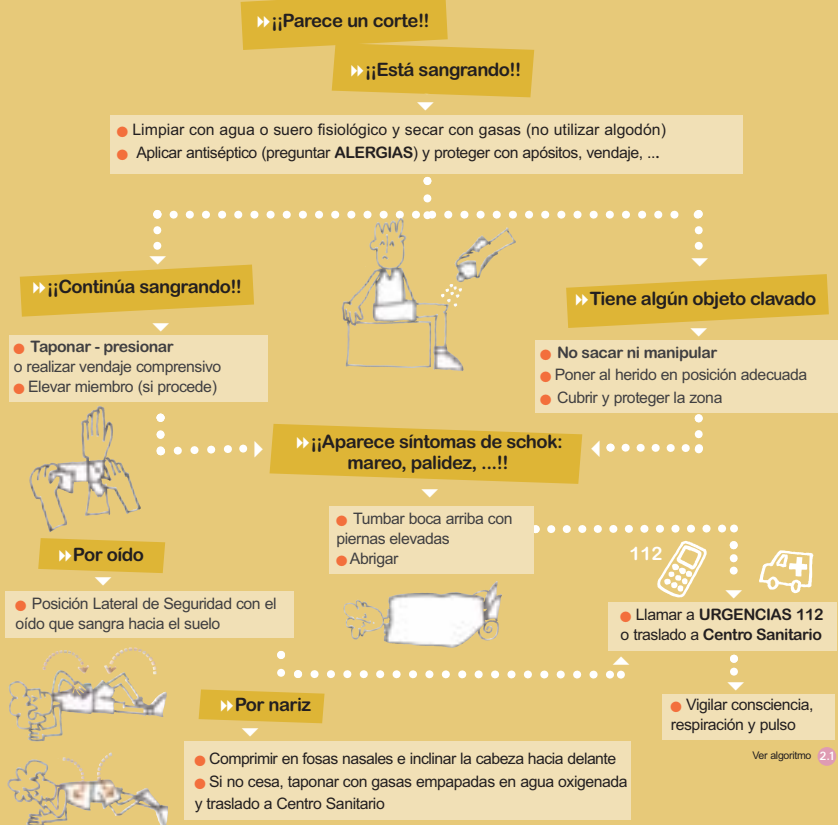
¡¡Parece un corte!!

¡¡Está sangrando!!

Limpiar con agua o suero fisiológico y secar con gasas (no utilizar algodón)
Aplicar antiséptico (preguntar **ALERGIAS**) y proteger con apósitos, vendaje, ...

¡¡Continúa sangrando!!

**Taponar - presionar** o realizar vendaje comprensivo
Elevar miembro (si procede)

Tiene algún objeto clavado

**No sacar ni manipular**
Poner al herido en posición adecuada
Cubrir y proteger la zona

¡¡Aparece síntomas de schok: mareo, palidez, ...!!

Tumbar boca arriba con piernas elevadas
Abrigar

Por oído

Posición Lateral de Seguridad con el oído que sangra hacia el suelo

112

Llamar a **URGENCIAS 112** o traslado a **Centro Sanitario**

Vigilar consciencia, respiración y pulso

Por nariz

Comprimir en fosas nasales e inclinar la cabeza hacia delante
Si no cesa, taponar con gasas empapadas en agua oxigenada y traslado a Centro Sanitario

Ver algoritmo 2.1